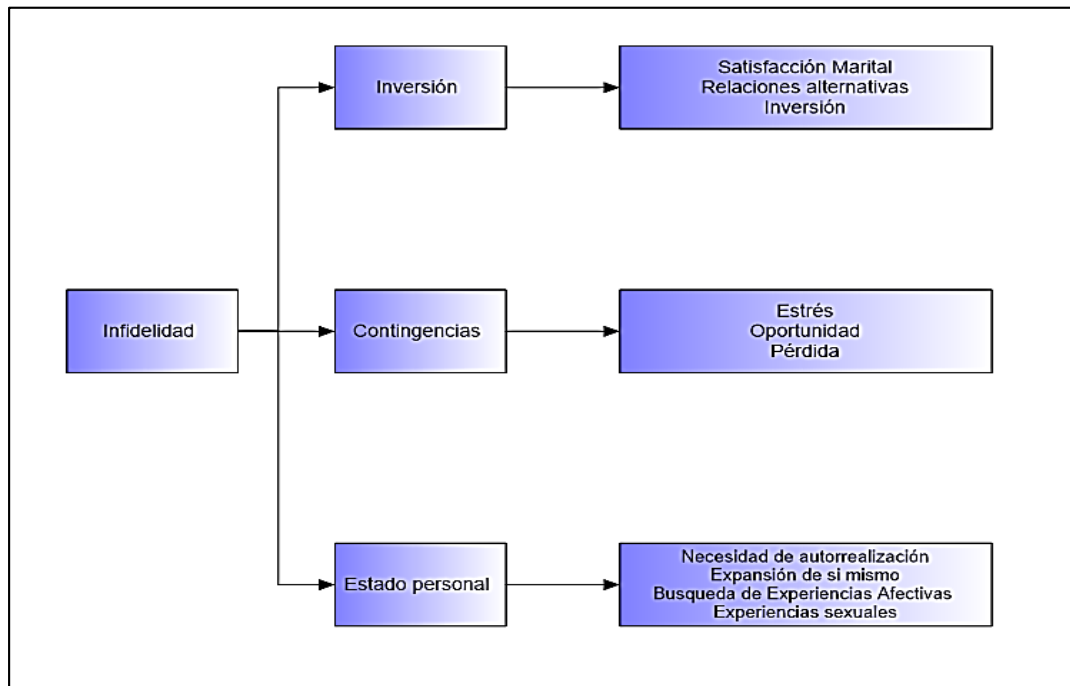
Infidelidad

Inversión

Satisfacción Marital
Relaciones alternativas
Inversión

Contingencias

Estrés
Oportunidad
Pérdida

Estado personal

Necesidad de autorrealización
Expansión de si mismo
Busqueda de Experiencias Afectivas
Experiencias sexuales